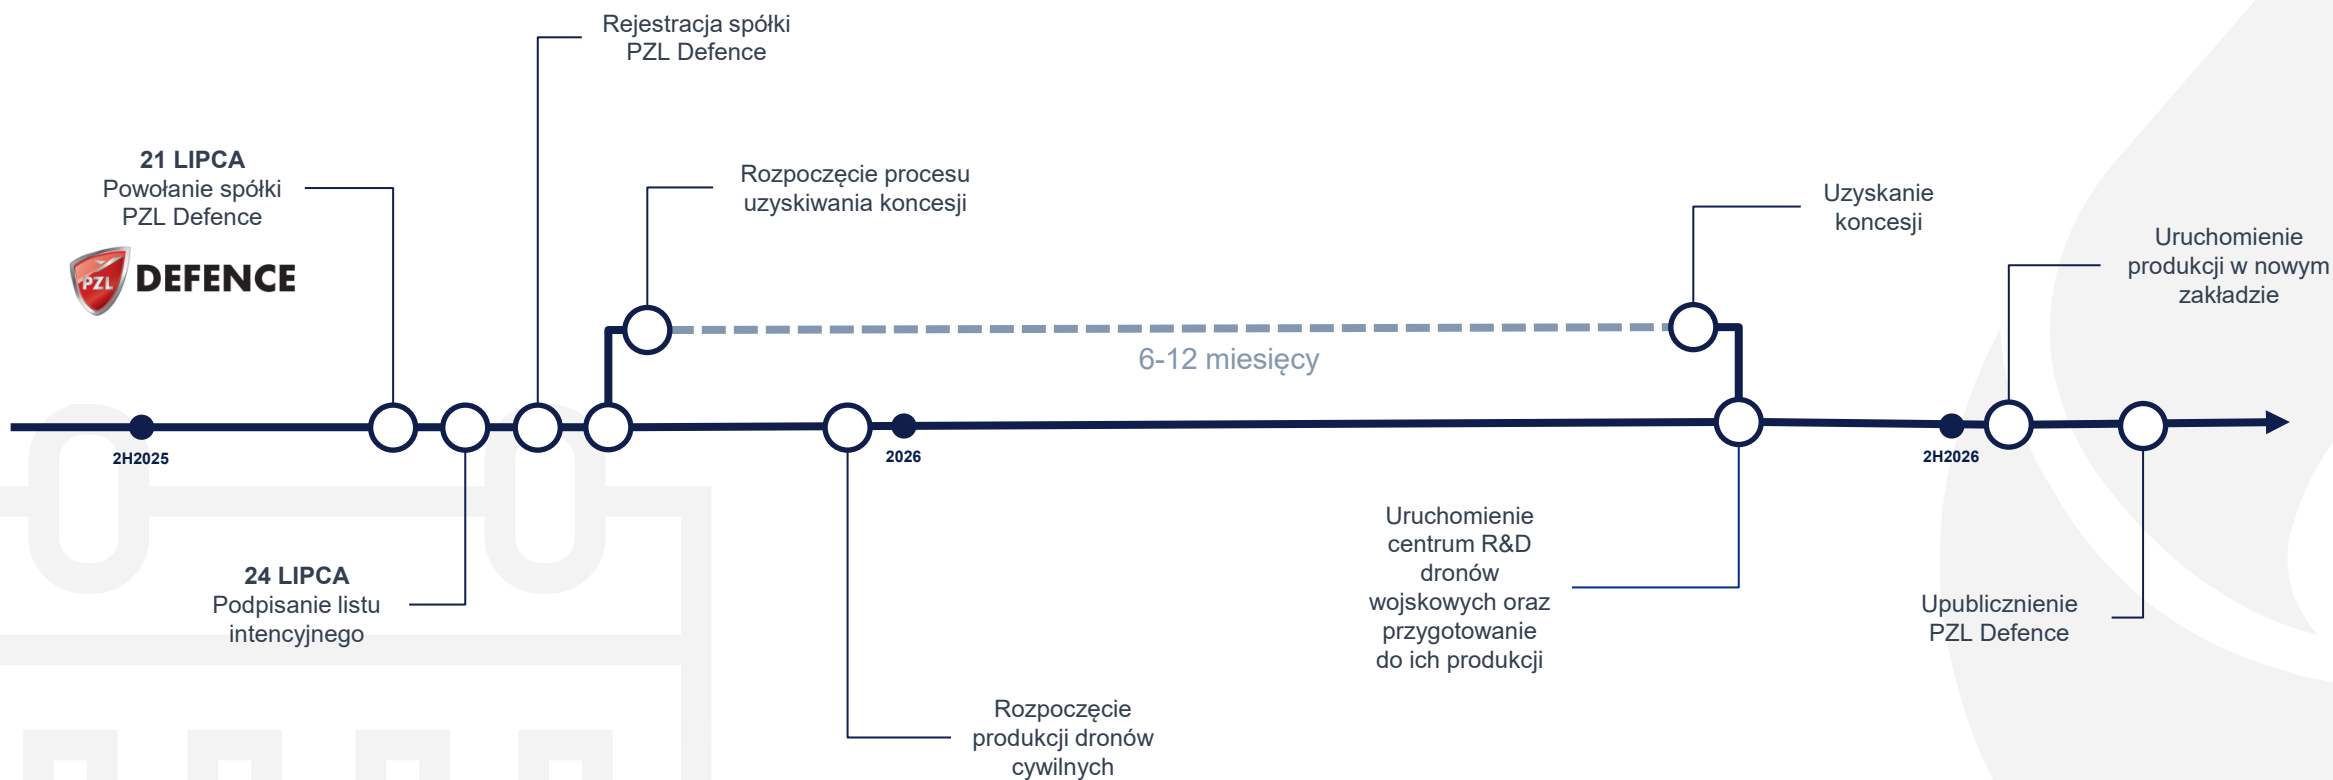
Rejestracja spółki PZL Defence

21 LIPCA
Powołanie spółki PZL Defence

PZL DEFENCE

Rozpoczęcie procesu uzyskiwania koncesji

Uzyskanie koncesji

Uruchomienie produkcji w nowym zakładzie

6-12 miesięcy

2H2025

2026

2H2026

24 LIPCA
Podpisanie listu intencyjnego

Uruchomienie centrum R&D dronów wojskowych oraz przygotowanie do ich produkcji

Upublicznienie PZL Defence

Rozpoczęcie produkcji dronów cywilnych